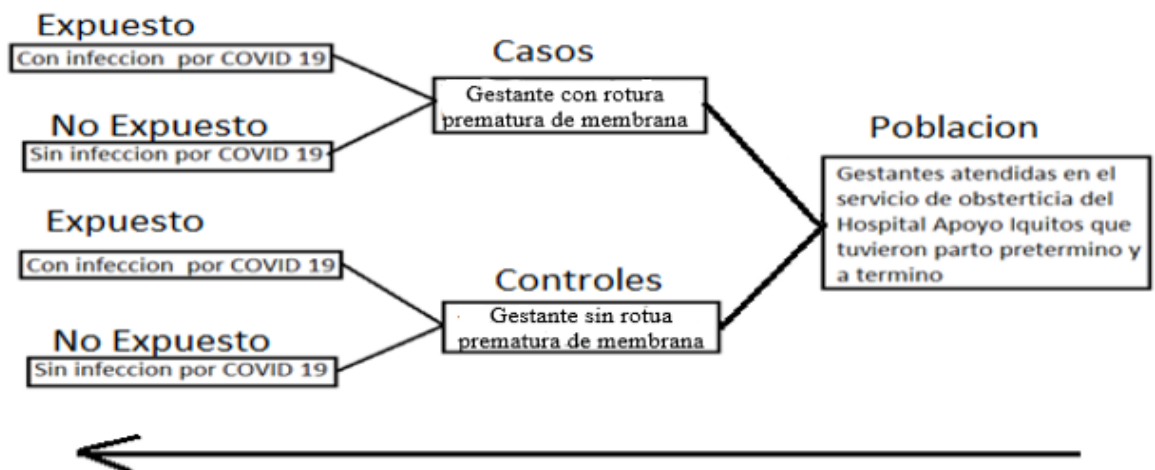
Expuesto
Con infeccion por COVID 19

No Expuesto
Sin infeccion por COVID 19

Casos
Gestante con rotura prematura de membrana

Poblacion
Gestantes atendidas en el servicio de obsterticia del Hospital Apoyo Iquitos que tuvieron parto pretermino y a termino

Expuesto
Con infeccion por COVID 19

No Expuesto
Sin infeccion por COVID 19

Controles
Gestante sin rotua prematura de membrana